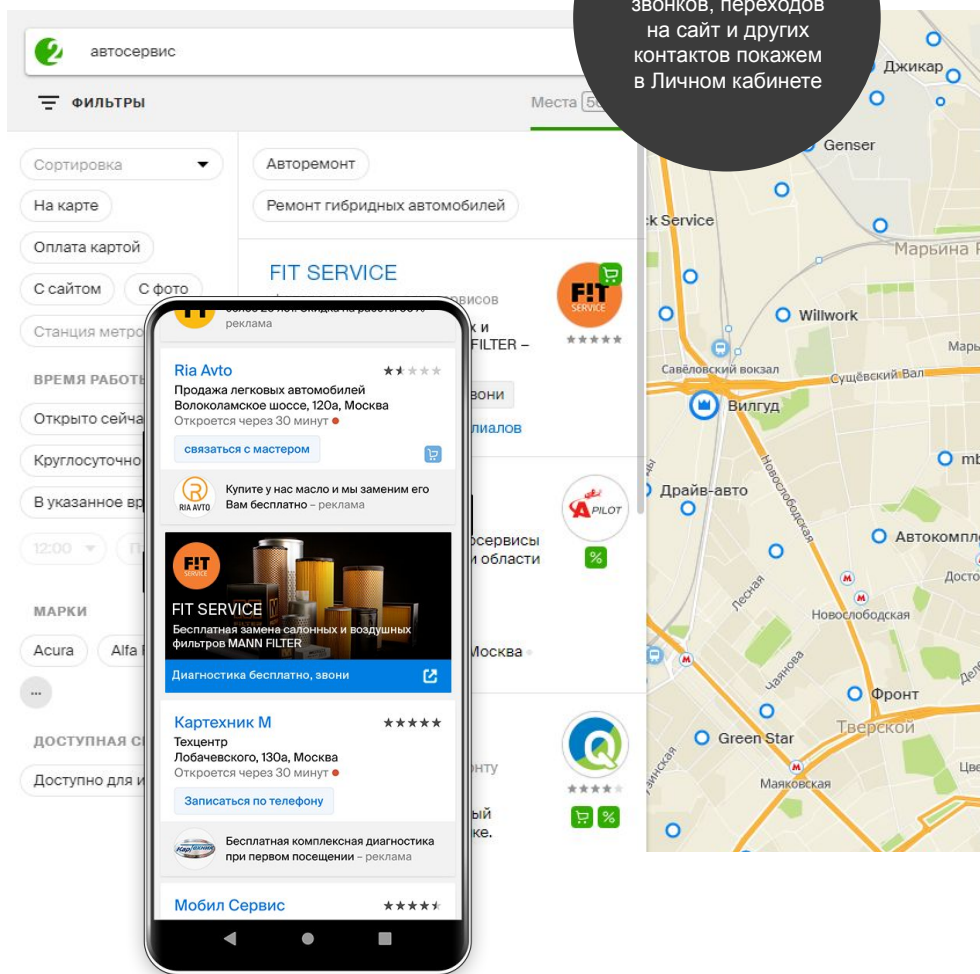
звонков, переходов на сайт и других контактов покажем в Личном кабинете

автосервис

ФИЛЬТРЫ

Места 5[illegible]

Сортировка

На карте

Оплата картой

С сайтом

С фото

Станция метро

ВРЕМЯ РАБОТЫ

Открыто сейча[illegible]

Круглосуточно

В указанное вр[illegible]

12:00

МАРКИ

Acura

Alfa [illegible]

...

ДОСТУПНАЯ С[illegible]

Доступно для и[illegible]

Авторемонт

Ремонт гибридных автомобилей

FIT SERVICE

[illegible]висов

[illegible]х и

FILTER –

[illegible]вони

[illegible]лиалов

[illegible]сервисы

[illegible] области

Москва

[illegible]нту

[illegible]ый

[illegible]ке.

PILOT

%

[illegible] реклама

Ria Avto

Продажа легковых автомобилей

Волоколамское шоссе, 120а, Москва

Откроется через 30 минут

связаться с мастером

RIA AVTO

Купите у нас масло и мы заменим его Вам бесплатно – реклама

FIT SERVICE

FIT SERVICE

Бесплатная замена салонных и воздушных фильтров MANN FILTER

Диагностика бесплатно, звони

Картехник М

Техцентр

Лобачевского, 130а, Москва

Откроется через 30 минут

Записаться по телефону

Бесплатная комплексная диагностика при первом посещении – реклама

Мобил Сервис

Джикар

Genser

k Service

Марьина Р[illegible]

Willwork

Марь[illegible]

Савёловский вокзал

Сущёвский Вал

Вилгуд

Новослободская

mb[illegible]

Драйв-авто

Автокомпл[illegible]

Лесная

Досто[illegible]

Новослободская

Чаянова

Деле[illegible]

Фронт

Тверской

Green Star

Маяковская

Цве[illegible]